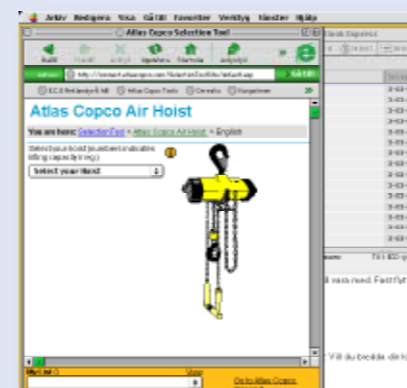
Arkiv Redigera Visa Gå till Favoriter Verktyg Fönster Hjälp

Atlas Copco Selection Tool

Bakåt Framåt Avbryt Uppdatera Startsida Autoplay

Adress http://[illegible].atlascopco.com/SelectionTool/Hoist/default.asp Gå till

Atlas Copco Air Hoist

You are here: Selection Tool > Atlas Copco Air Hoist > English

Select your load (number indicates lifting capacity in kg)

Select your Hoist

Go to Atlas Copco

Outlook Express

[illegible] vara med. Fastfyll

Vill du beställa, de lo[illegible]